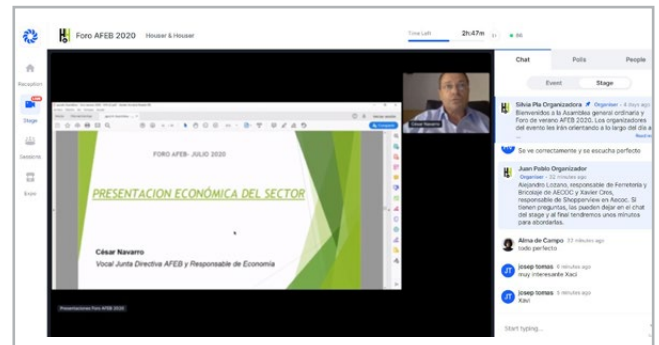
Foro AFEB 2020 Houser & Houser

Time Left 2h:47m

Reception

Stage

Sessions

Expo

FORO AFEB- JULIO 2020

PRESENTACION ECONÓMICA DEL SECTOR

César Navarro

Vocal Junta Directiva AFEB y Responsable de Economía

Presentaciones Foro AFEB 2020

César Navarro

Chat Polls People

Event Stage

Silvia Pla Organizadora Organiser · 4 days ago
Bienvenidos a la Asamblea general ordinaria y Foro de verano AFEB 2020. Los organizadores del evento les irán orientando a lo largo del día

Se ve correctamente y se escucha perfecto

Juan Pablo Organizador Organiser · 32 minutes ago
Alejandro Lozano, responsable de Ferretería y Bricolaje de AECOC y Xavier Cros, responsable de Shopperview en Aecoc. Si tienen preguntas, las pueden dejar en el chat del stage y al final tendremos unos minutos para abordarlas.

Alma de Campo 33 minutes ago
todo perfecto

JT josep tomas 6 minutes ago
muy interesante Xavi

JT josep tomas 5 minutes ago
Xavi

Start typing...